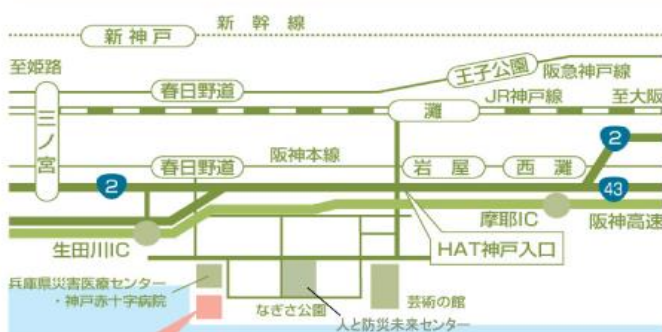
新幹線
新神戸
至姫路
王子公園
阪急神戸線
春日野道
灘
JR神戸線
至大阪
三ノ宮
2
春日野道
阪神本線
岩屋
西灘
2
43
摩耶IC
阪神高速
生田川IC
HAT神戸入口
兵庫県災害医療センター
・神戸赤十字病院
なぎさ公園
芸術の館
人と防災未来センター